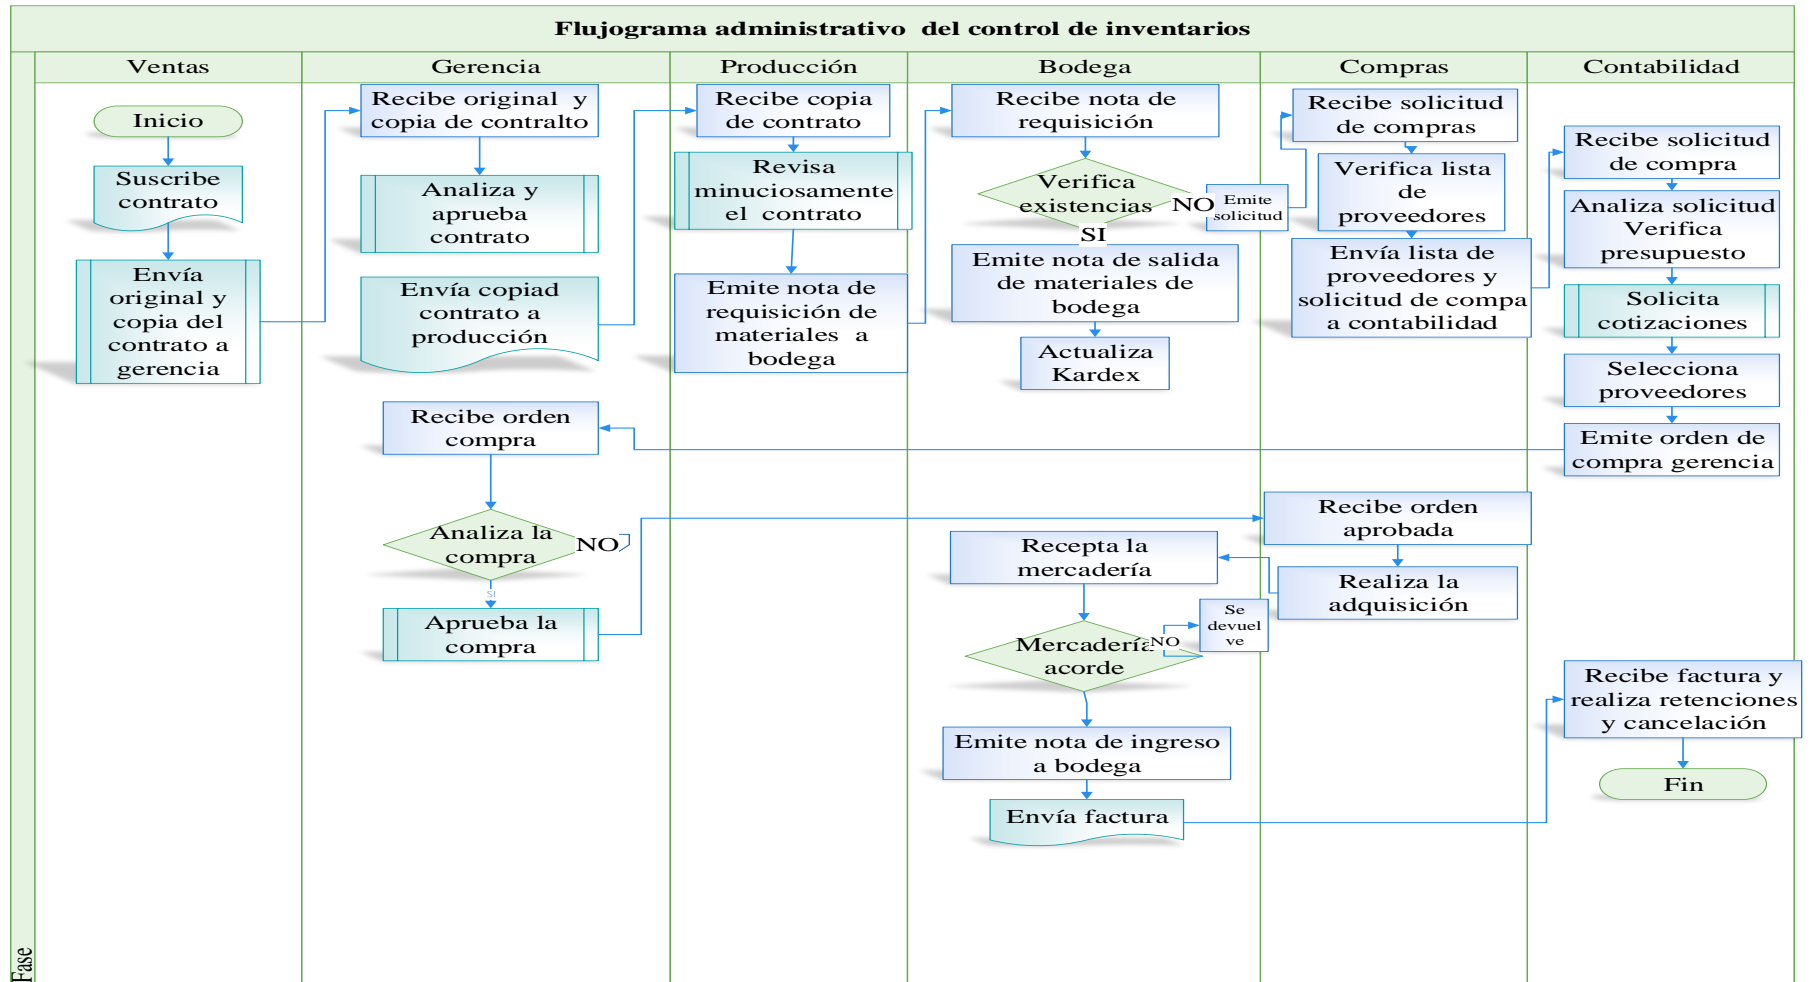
Flujograma administrativo del control de inventarios

| Ventas | Gerencia | Producción | Bodega | Compras | Contabilidad |
|---|---|---|---|---|---|

Inicio

Suscribe contrato

Envía original y copia del contrato a gerencia

Recibe original y copia de contralto

Analiza y aprueba contrato

Envía copiad contrato a producción

Recibe copia de contrato

Revisa minuciosamente el contrato

Emite nota de requisición de materiales a bodega

Recibe nota de requisición

Verifica existencias

NO

Emite solicitud

SI

Emite nota de salida de materiales de bodega

Actualiza Kardex

Recibe solicitud de compras

Verifica lista de proveedores

Envía lista de proveedores y solicitud de compa a contabilidad

Recibe solicitud de compra

Analiza solicitud Verifica presupuesto

Solicita cotizaciones

Selecciona proveedores

Emite orden de compra gerencia

Recibe orden compra

Analiza la compra

NO

SI

Aprueba la compra

Recibe orden aprobada

Realiza la adquisición

Recepta la mercadería

Mercadería acorde

NO

Se devuel ve

Emite nota de ingreso a bodega

Envía factura

Recibe factura y realiza retenciones y cancelación

Fin

Fase